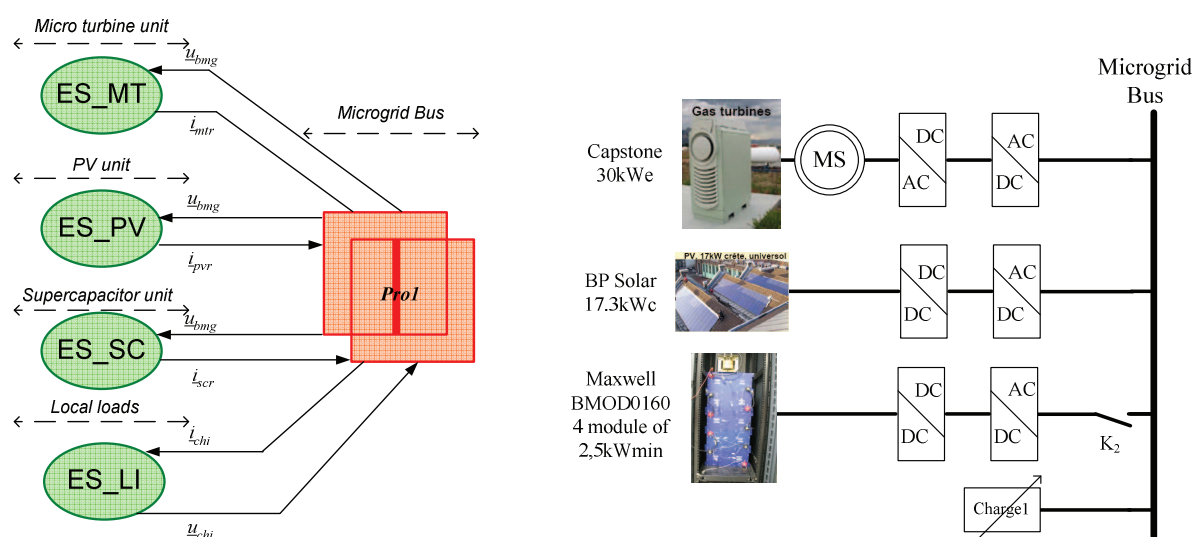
Micro turbine unit

$\underline{u}_{bmg}$

ES_MT

$\underline{i}_{mtr}$

Microgrid Bus

PV unit

$\underline{u}_{bmg}$

ES_PV

$\underline{i}_{pvr}$

Pro1

Supercapacitor unit

$\underline{u}_{bmg}$

ES_SC

$\underline{i}_{scr}$

Local loads

$\underline{i}_{chi}$

ES_LI

$\underline{u}_{chi}$

Microgrid Bus

Gas turbines

Capstone 30kWe

MS

DC AC

AC DC

PV, 17kW crête, universol

BP Solar 17.3kWc

DC DC

AC DC

Maxwell BMOD0160 4 module of 2,5kWmin

DC DC

AC DC

$K_2$

Charge1